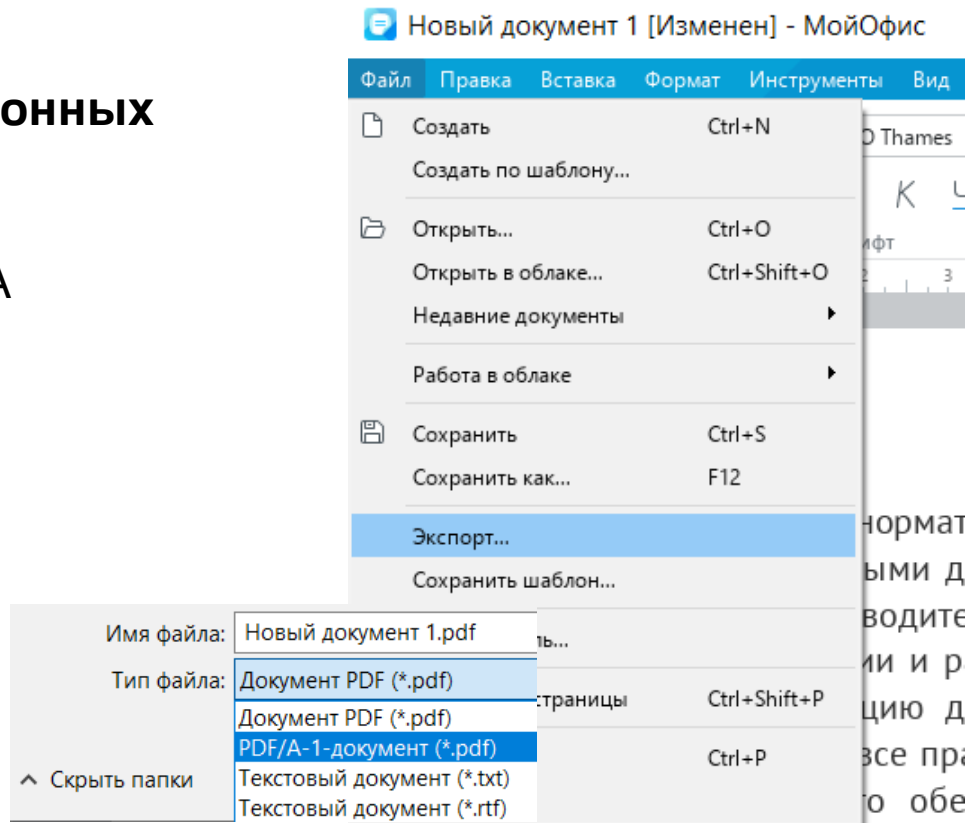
онных

А

Новый документ 1 [Изменен] - МойОфис

Файл Правка Вставка Формат Инструменты Вид

Создать Ctrl+N
Создать по шаблону...
Открыть... Ctrl+O
Открыть в облаке... Ctrl+Shift+O
Недавние документы
Работа в облаке
Сохранить Ctrl+S
Сохранить как... F12
Экспорт...
Сохранить шаблон...
ль...
страницы Ctrl+Shift+P
Ctrl+P

D Thames
К
ифт
2 3

нормат
ыми д
водите
ии и р
цию д
все пра
то обе

Имя файла: Новый документ 1.pdf
Тип файла: Документ PDF (*.pdf)
Документ PDF (*.pdf)
PDF/A-1-документ (*.pdf)
Текстовый документ (*.txt)
Текстовый документ (*.rtf)
Скрыть папки